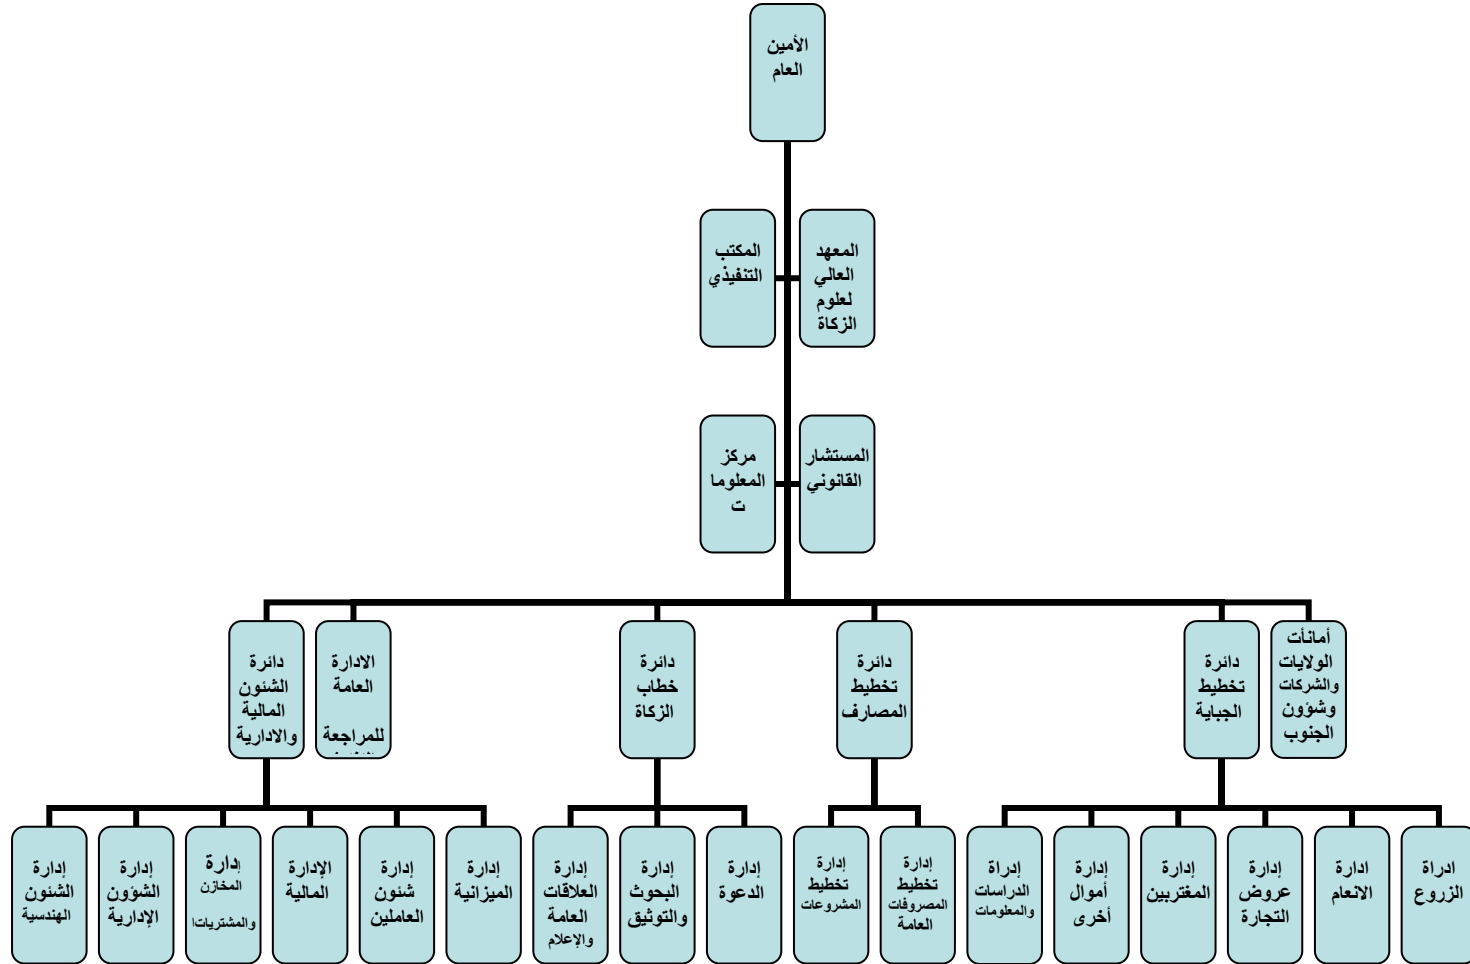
الأمين العام

المعهد العالي لعلوم الزكاة

المكتب التنفيذي

المستشار القانوني

مركز المعلوما ت

أمانات الولايات والشركات وشؤون الجنوب

دائرة تخطيط الجباية

دائرة تخطيط المصارف

دائرة خطاب الزكاة

الادارة العامة للمراجعة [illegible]

دائرة الشئون المالية والادارية

ادراة الزروع

ادارة الانعام

إدارة عروض التجارة

إدارة المغتربين

إدارة أموال أخرى

إدراة الدراسات والمعلومات

إدارة تخطيط المصروفات العامة

إدارة تخطيط المشروعات

إدارة الدعوة

إدارة البحوث والتوثيق

إدارة العلاقات العامة والإعلام

إدارة الميزانية

إدارة شئون العاملين

الإدارة المالية

إدارة المخازن والمشتريات

إدارة الشؤون الإدارية

إدارة الشئون الهندسية